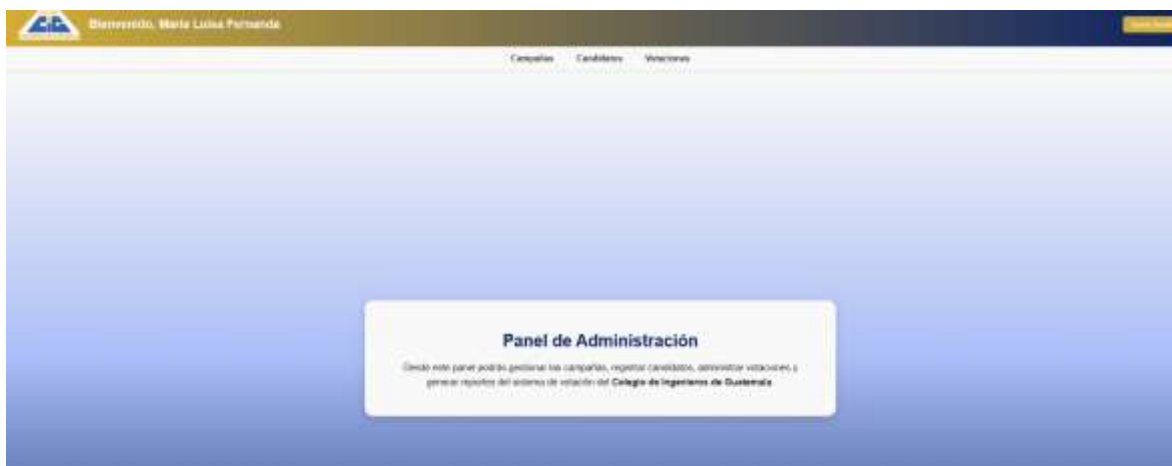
Bienvenido, Maria Luisa Fernanda

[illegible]

Campañas Candidatos Votaciones

Panel de Administración

Desde este panel podrás gestionar las campañas, registrar candidatos, administrar votaciones y generar reportes del sistema de votación del **Colegio de Ingenieros de Guatemala**.